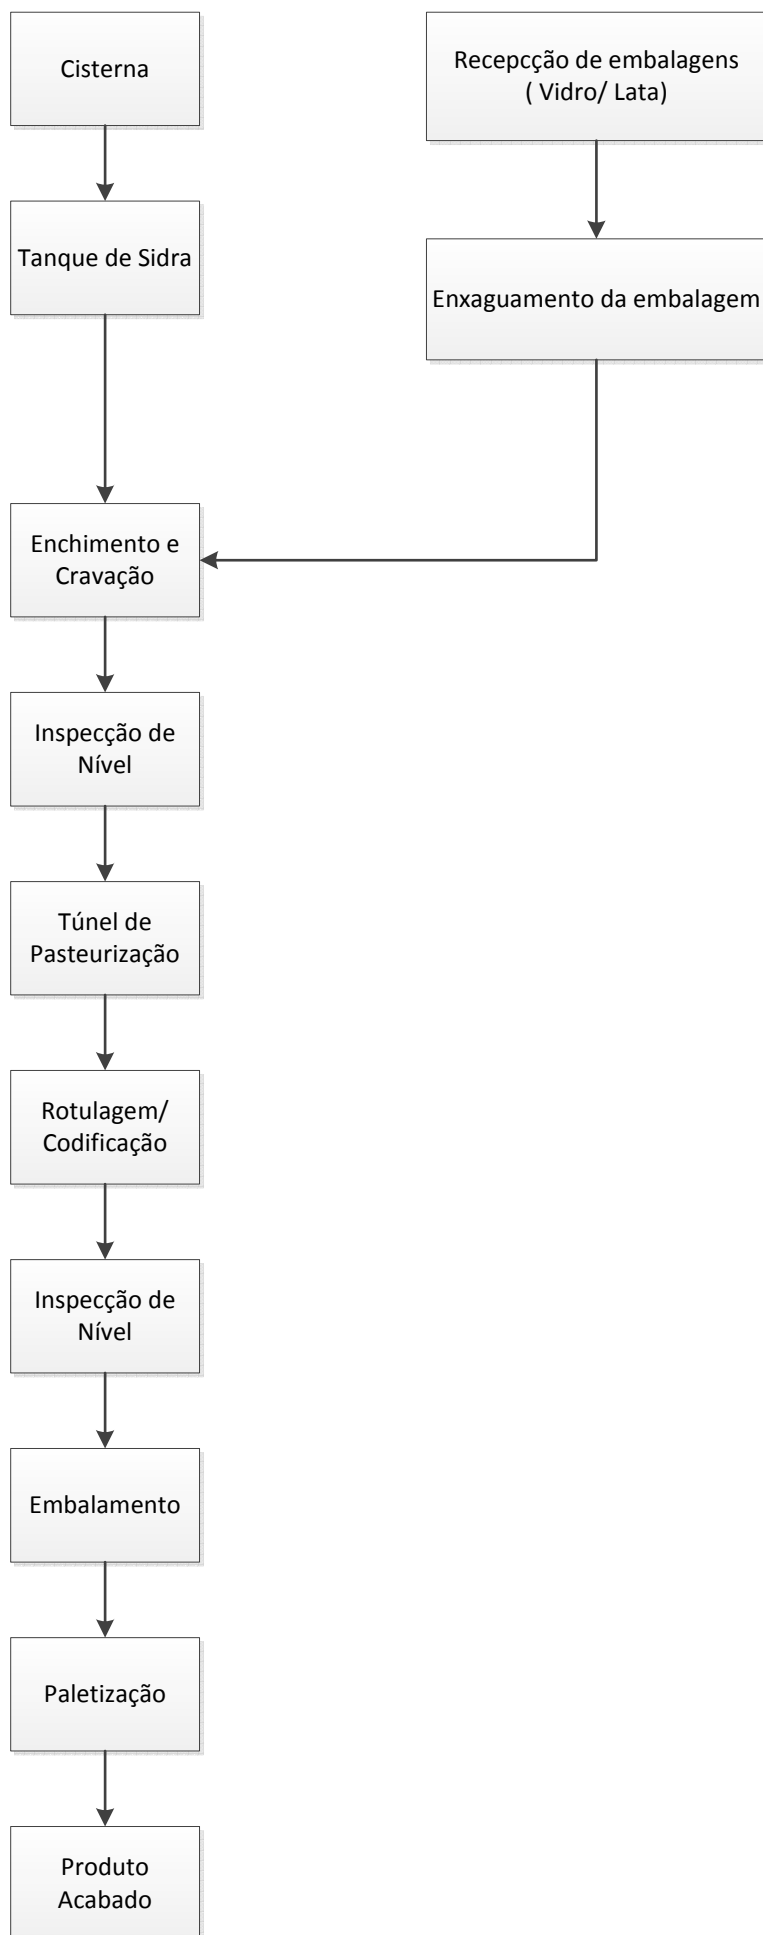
Cisterna

Tanque de Sidra

Recepcção de embalagens ( Vidro/ Lata)

Enxaguamento da embalagem

Enchimento e Cravação

Inspecção de Nível

Túnel de Pasteurização

Rotulagem/ Codificação

Inspecção de Nível

Embalamento

Paletização

Produto Acabado